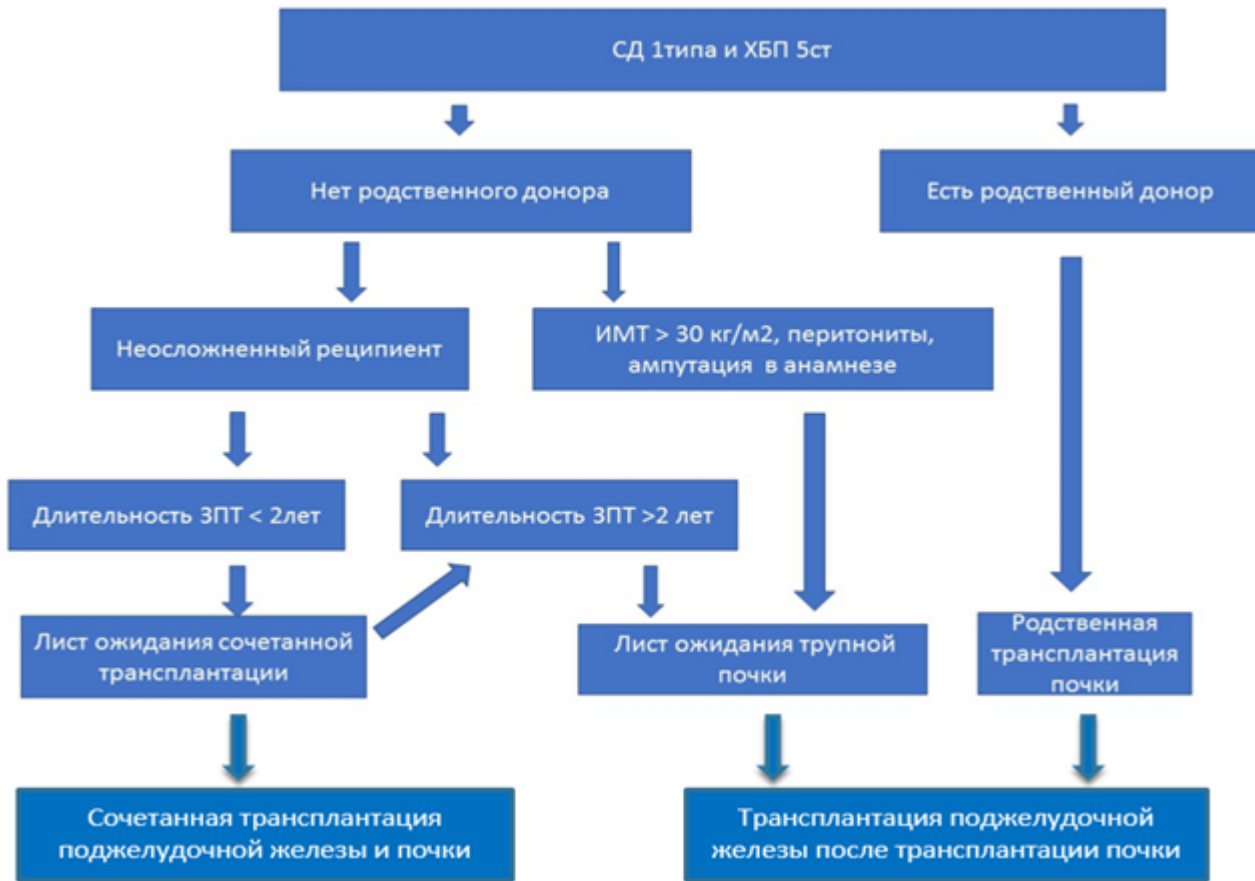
СД 1типа и ХБП 5ст

Нет родственного донора

Есть родственный донор

Неосложненный реципиент

ИМТ > 30 кг/м2, перитониты, ампутация в анамнезе

Длительность ЗПТ < 2лет

Длительность ЗПТ >2 лет

Лист ожидания сочетанной трансплантации

Лист ожидания трупной почки

Родственная трансплантация почки

Сочетанная трансплантация поджелудочной железы и почки

Трансплантация поджелудочной железы после трансплантации почки